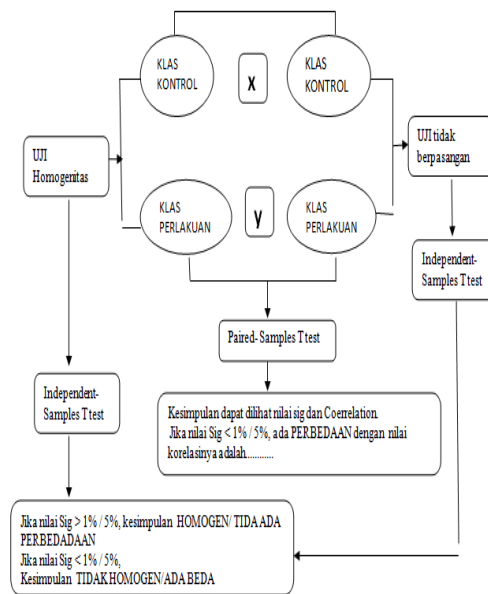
KLAS KONTROL

X

KLAS KONTROL

UJI Homogenitas

UJI tidak berpasangan

KLAS PERLAKUAN

Y

KLAS PERLAKUAN

Independent-Samples T test

Paired- Samples T test

Independent-Samples T test

Kesimpulan dapat dilihat nilai sig dan Coerrelation.
Jika nilai Sig < 1% / 5%, ada PERBEDAAN dengan nilai korelasinya adalah...........

Jika nilai Sig > 1% / 5%, kesimpulan HOMOGEN/ TIDA ADA PERBEDADAAN
Jika nilai Sig < 1% / 5%,
Kesimpulan TIDAK HOMOGEN/ ADA BEDA